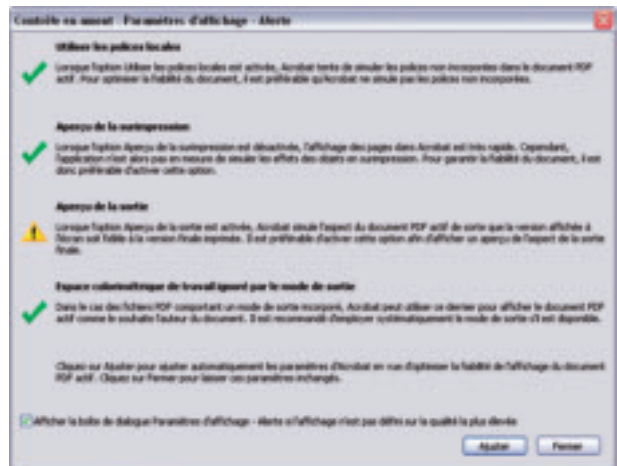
Contrôle en amont - Paramètres d'affichage - Alerte

Utiliser les polices locales

Lorsque l'option Utiliser les polices locales est activée, Acrobat tente de simuler les polices non incorporées dans le document PDF actif. Pour optimiser la fiabilité du document, il est préférable qu'Acrobat ne simule pas les polices non incorporées.

Aperçu de la surimpression

Lorsque l'option Aperçu de la surimpression est désactivée, l'affichage des pages dans Acrobat est très rapide. Cependant, l'application n'est alors pas en mesure de simuler les effets des objets en surimpression. Pour garantir la fiabilité du document, il est donc préférable d'activer cette option.

Aperçu de la sortie

Lorsque l'option Aperçu de la sortie est activée, Acrobat simule l'aspect du document PDF actif de sorte que la version affichée à l'écran soit fidèle à la version finale imprimée. Il est préférable d'activer cette option afin d'afficher un aperçu de l'aspect de la sortie finale.

Espace colorimétrique de travail ignoré par le mode de sortie

Dans le cas des fichiers PDF comportant un mode de sortie incorporé, Acrobat peut utiliser ce dernier pour afficher le document PDF actif comme le souhaite l'auteur du document. Il est recommandé d'employer systématiquement le mode de sortie s'il est disponible.

Cliquez sur Ajuster pour ajuster automatiquement les paramètres d'Acrobat en vue d'optimiser la fiabilité de l'affichage du document PDF actif. Cliquez sur Fermer pour laisser ces paramètres inchangés.

Afficher la boîte de dialogue Paramètres d'affichage - Alerte si l'affichage n'est pas défini sur la qualité la plus élevée

Ajuster Fermer